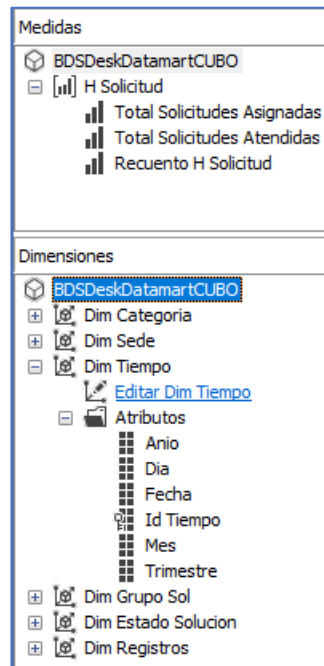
Medidas

BDSDeskDatamartCUBO
H Solicitud
Total Solicitudes Asignadas
Total Solicitudes Atendidas
Recuento H Solicitud

Dimensiones

BDSDeskDatamartCUBO
Dim Categoria
Dim Sede
Dim Tiempo
Editar Dim Tiempo
Atributos
Anio
Dia
Fecha
Id Tiempo
Mes
Trimestre
Dim Grupo Sol
Dim Estado Solucion
Dim Registros